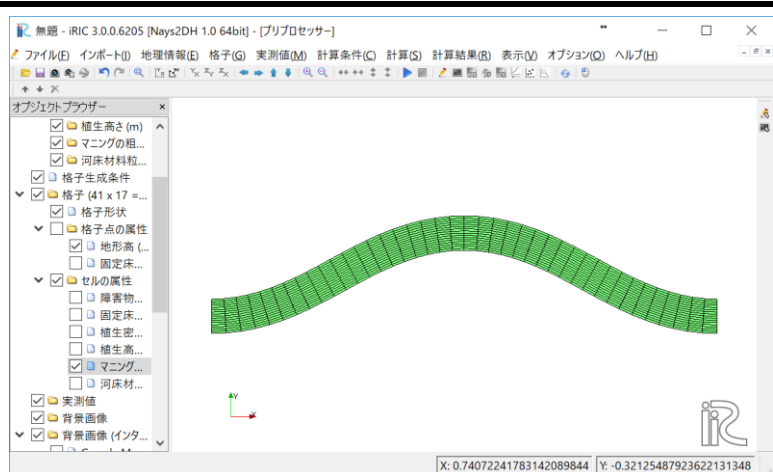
無題 - iRIC 3.0.0.6205 [Nays2DH 1.0 64bit] - [プリプロセッサー]

ファイル(F) インポート(I) 地理情報(E) 格子(G) 実測値(M) 計算条件(C) 計算(S) 計算結果(R) 表示(V) オプション(O) ヘルプ(H)

オブジェクトブラウザー

植生高さ (m)
マニングの粗...
河床材料粒...
格子生成条件
格子 (41 x 17 =...
格子形状
格子点の属性
地形高 (...
固定床...
セルの属性
障害物...
固定床...
植生密...
植生高...
マニング...
河床材...
実測値
背景画像
背景画像 (インタ...

X: 0.74072241783142089844 Y: -0.32125487923622131348